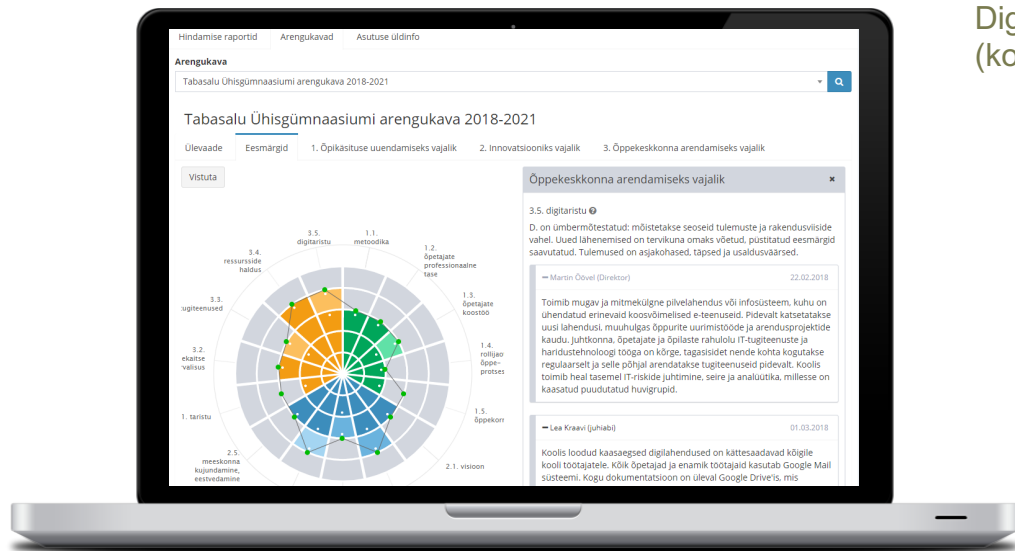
Dig
(ko

Hindamise raportid | Arengukavad | Asutuse üldinfo

Arengukava

Tabasalu Ühisgümnaasiumi arengukava 2018-2021

Tabasalu Ühisgümnaasiumi arengukava 2018-2021

Ülevaade | Eesmärgid | 1. Õpikäsituse uuendamiseks vajalik | 2. Innovatsiooniks vajalik | 3. Õppekeskkonna arendamiseks vajalik

Vistuta

3.5. digitaristu
1.1. metoodika
1.2. õpetajate professionaalne tase
1.3. õpetajate koostöö
1.4. rollijao õppeprotses
1.5. õppekorr
2.1. visioon
2.5. meeskonna kujundamine, eestvedamine
1. taristu
3.2. ekaitse valisus
3.3. tugiteenused
3.4. ressursside haldus

Õppekeskkonna arendamiseks vajalik ×

3.5. digitaristu

D. on ümbermõtestatud: mõistetakse seoseid tulemuste ja rakendusviiside vahel. Uued lähenemised on tervikuna omaks võetud, püstitatud eesmärgid saavutatud. Tulemused on asjakohased, tapsed ja usaldusväärsed.

Martin Õövel (Direktor) 22.02.2018

Toimib mugav ja mitmekülgne pilvelahendus või infosüsteem, kuhu on ühendatud erinevaid koosvõimelised e-teenuseid. Pidevalt katsetatakse uusi lahendusi, muuhulgas õppurite uurimistööde ja arendusprojektide kaudu. Juhtkonna, õpetajate ja õpilaste rahulolu IT-tugiteenuste ja haridustehnoloogi tööga on kõrge, tagasisidet nende kohta kogutakse regulaarselt ja selle põhjal arendatakse tugiteenuseid pidevalt. Koolis toimib heal tasemel IT-riskide juhtimine, seire ja analüütika, millesse on kaasatud puudutatud huvigrupid.

Lea Kraavi (juhiabi) 01.03.2018

Koolis loodud kaasaegsed digilahendused on kättesaadavad kõigile kooli töötajatele. Kõik õpetajad ja enamik töötajaid kasutab Google Mail süsteemi. Kogu dokumentatsioon on üleval Google Drive'is, mis